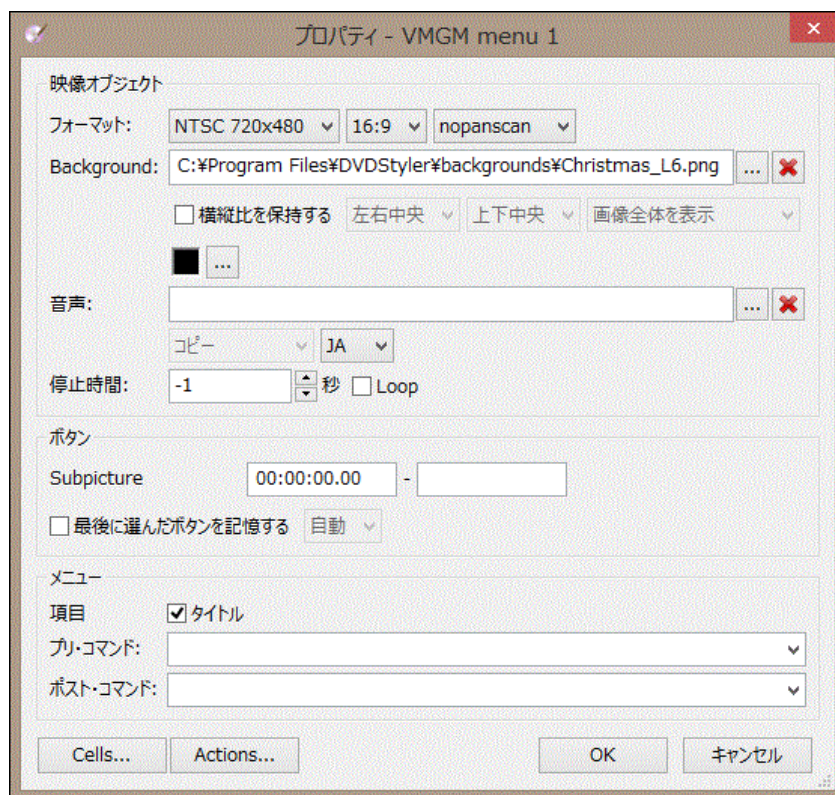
プロパティ - VMGM menu 1

映像オブジェクト

フォーマット: NTSC 720x480 16:9 nopanscan

Background: C:¥Program Files¥DVDStyler¥backgrounds¥Christmas_L6.png ...

横縦比を保持する 左右中央 上下中央 画像全体を表示

...

音声: ...

コピー JA

停止時間: -1 秒 Loop

ボタン

Subpicture 00:00:00.00 -

最後に選んだボタンを記憶する 自動

メニュー

項目 タイトル

プリ・コマンド:

ポスト・コマンド:

Cells... Actions... OK キャンセル